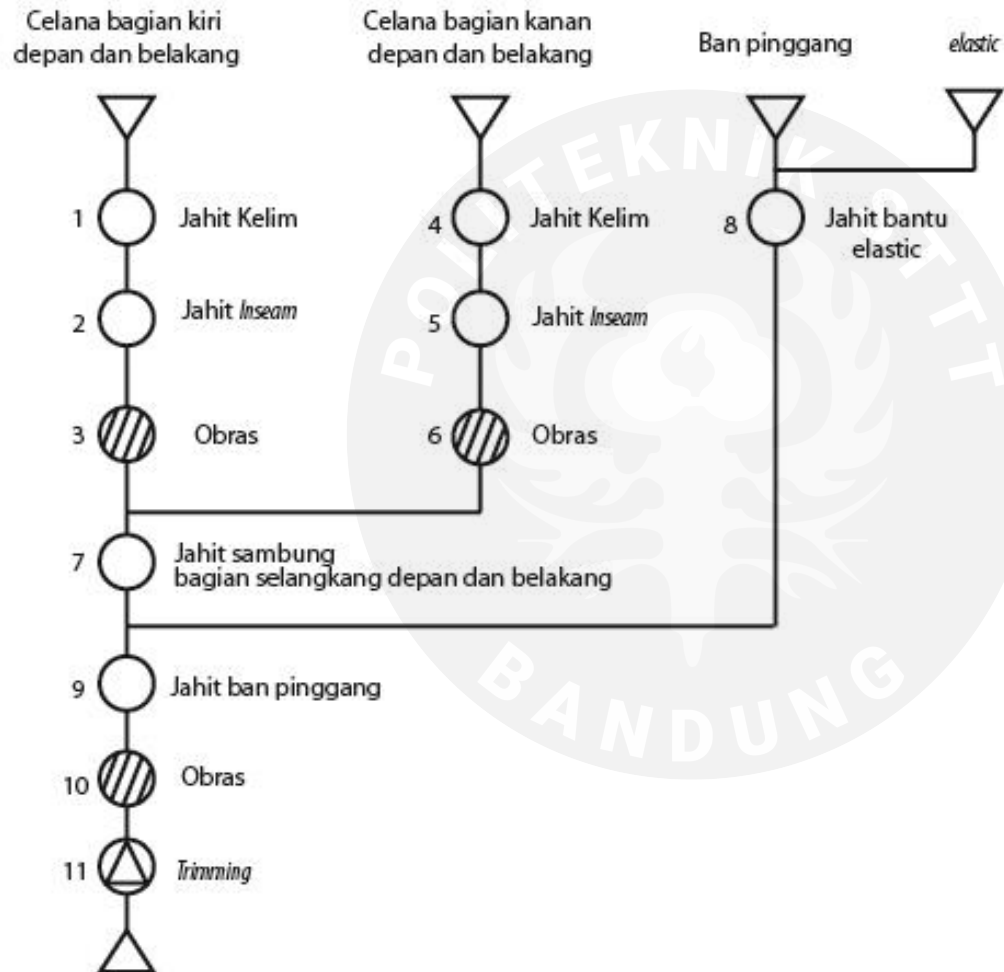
Celana bagian kiri depan dan belakang

Celana bagian kanan depan dan belakang

Ban pinggang

elastic

1 Jahit Kelim

2 Jahit Inseam

3 Obras

4 Jahit Kelim

5 Jahit Inseam

6 Obras

8 Jahit bantu elastic

7 Jahit sambung bagian selangkang depan dan belakang

9 Jahit ban pinggang

10 Obras

11 Trimming

POLITEKNIK STTT BANDUNG